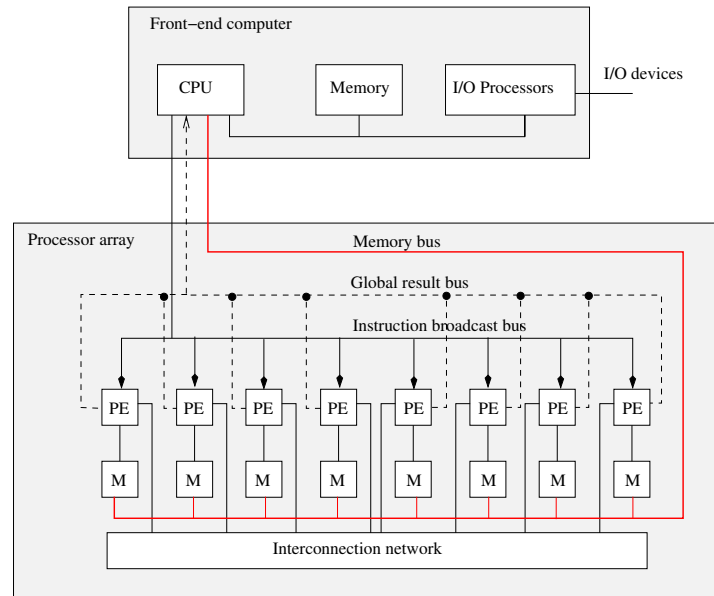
Front−end computer

CPU

Memory

I/O Processors

I/O devices

Processor array

Memory bus

Global result bus

Instruction broadcast bus

PE PE PE PE PE PE PE PE

M M M M M M M M

Interconnection network